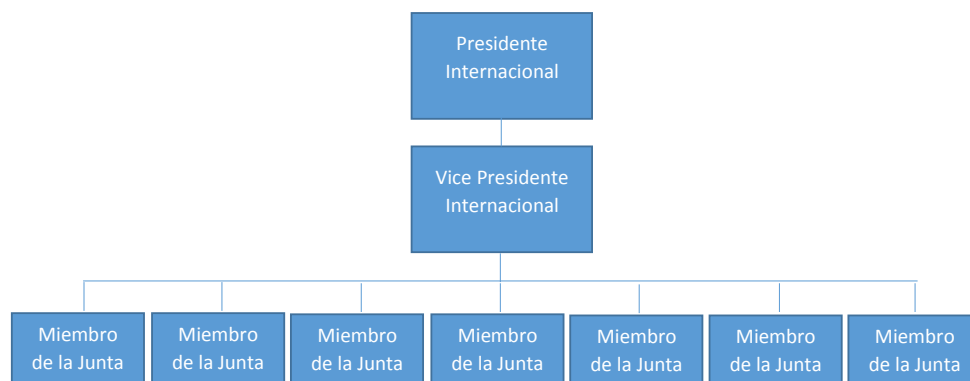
Presidente Internacional

Vice Presidente Internacional

Miembro de la Junta

Miembro de la Junta

Miembro de la Junta

Miembro de la Junta

Miembro de la Junta

Miembro de la Junta

Miembro de la Junta